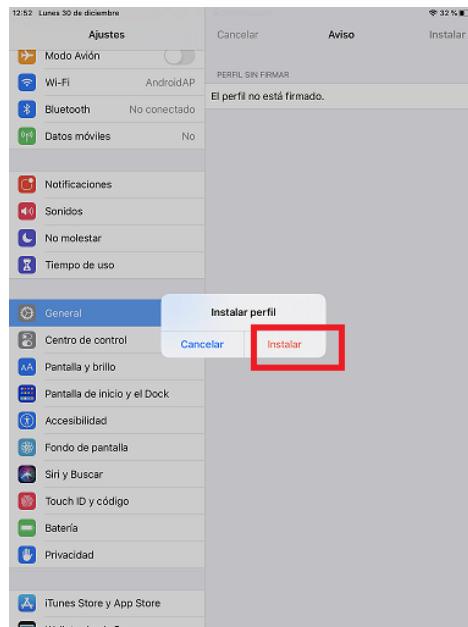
12:52 Lunes 30 de diciembre

32 %

Ajustes

Modo Avión

Wi-Fi AndroidAP

Bluetooth No conectado

Datos móviles No

Notificaciones

Sonidos

No molestar

Tiempo de uso

General

Centro de control

Pantalla y brillo

Pantalla de inicio y el Dock

Accesibilidad

Fondo de pantalla

Siri y Buscar

Touch ID y código

Batería

Privacidad

iTunes Store y App Store

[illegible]

Cancelar Aviso Instalar

PERFIL SIN FIRMAR

El perfil no está firmado.

Instalar perfil

Cancelar Instalar